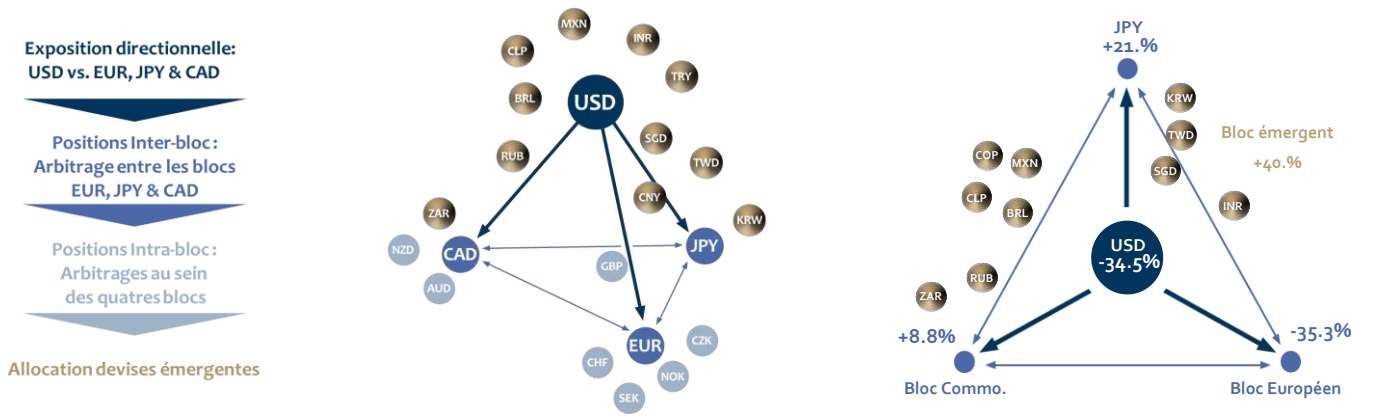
Exposition directionnelle:
USD vs. EUR, JPY & CAD

Positions Inter-bloc :
Arbitrage entre les blocs
EUR, JPY & CAD

Positions Intra-bloc :
Arbitrages au sein
des quatres blocs

Allocation devises émergentes

MXN
CLP
INR
TRY
BRL
USD
SGD
RUB
TWD
CNY
ZAR
KRW
NZD
CAD
JPY
GBP
AUD
EUR
CZK
CHF
NOK
SEK

JPY
+21.%
KRW
TWD
Bloc émergent
+40.%
COP
MXN
SGD
CLP
BRL
INR
USD
-34.5%
RUB
ZAR
+8.8%
-35.3%
Bloc Commo.
Bloc Européen